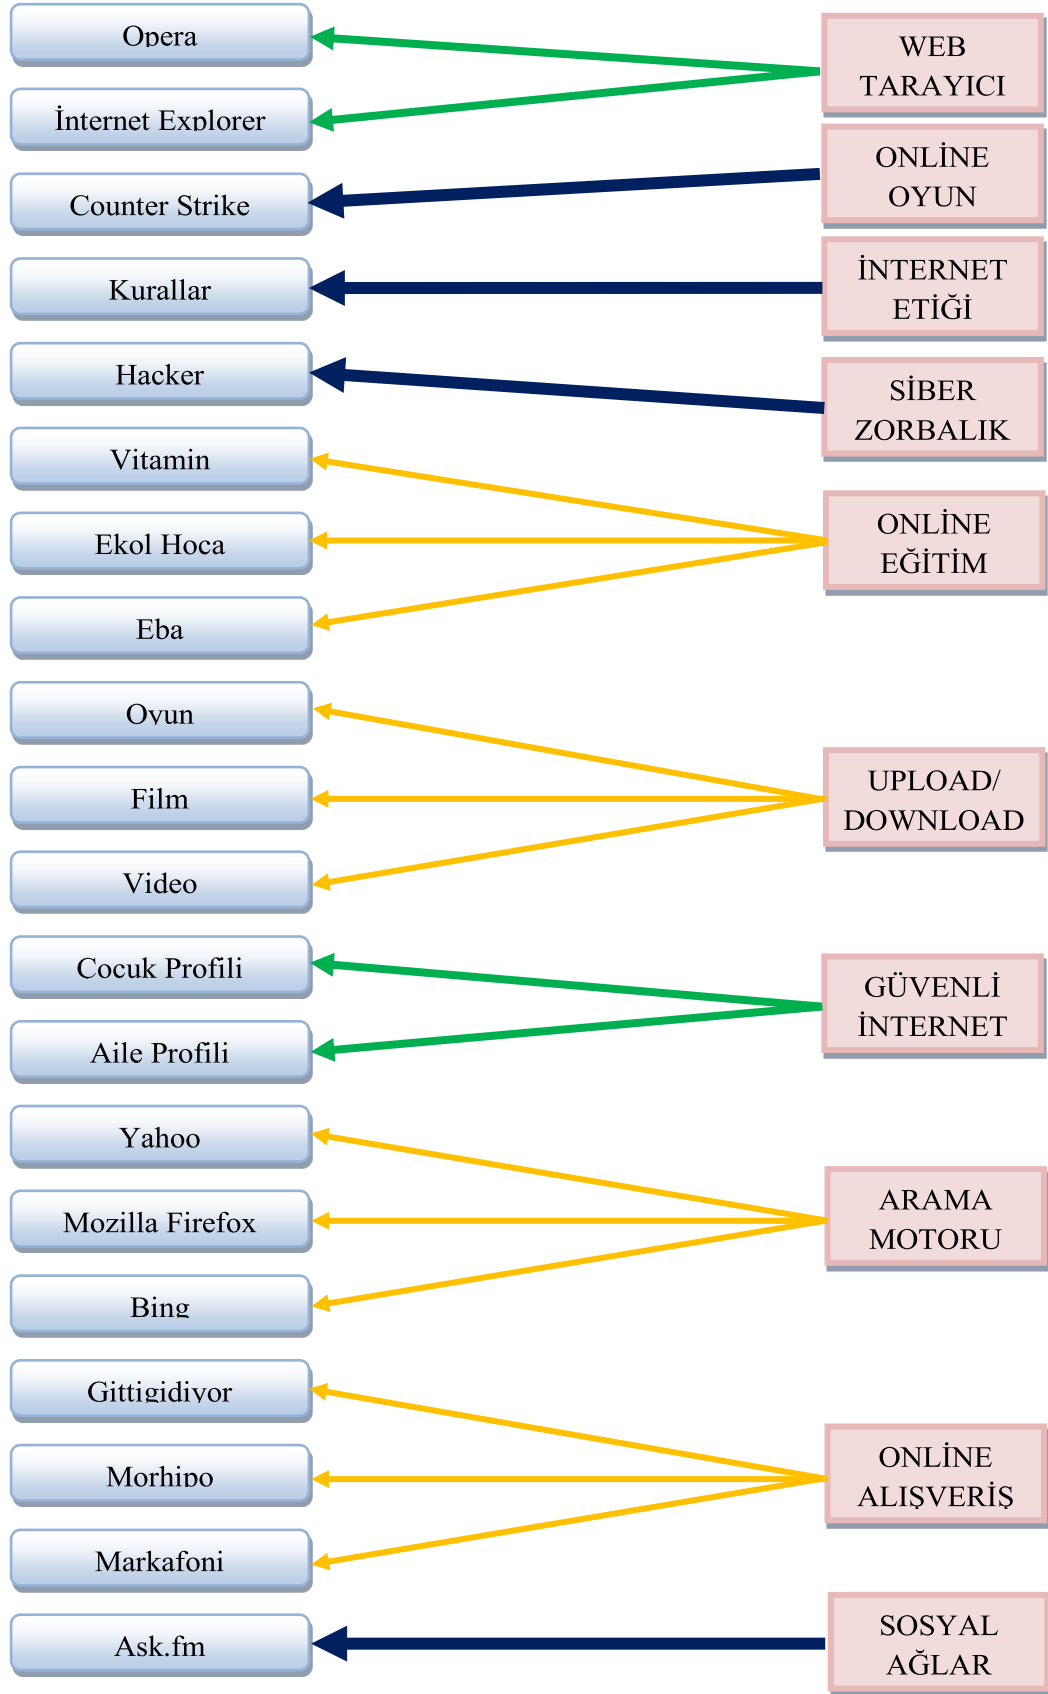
Opera

İnternet Explorer

Counter Strike

Kurallar

Hacker

Vitamin

Ekol Hoca

Eba

Oyun

Film

Video

Cocuk Profili

Aile Profili

Yahoo

Mozilla Firefox

Bing

Gittigidiyor

Morhipo

Markafoni

Ask.fm

WEB TARAYICI

ONLİNE OYUN

İNTERNET ETİĞİ

SİBER ZORBALIK

ONLİNE EĞİTİM

UPLOAD/ DOWNLOAD

GÜVENLİ İNTERNET

ARAMA MOTORU

ONLİNE ALIŞVERİŞ

SOSYAL AĞLAR